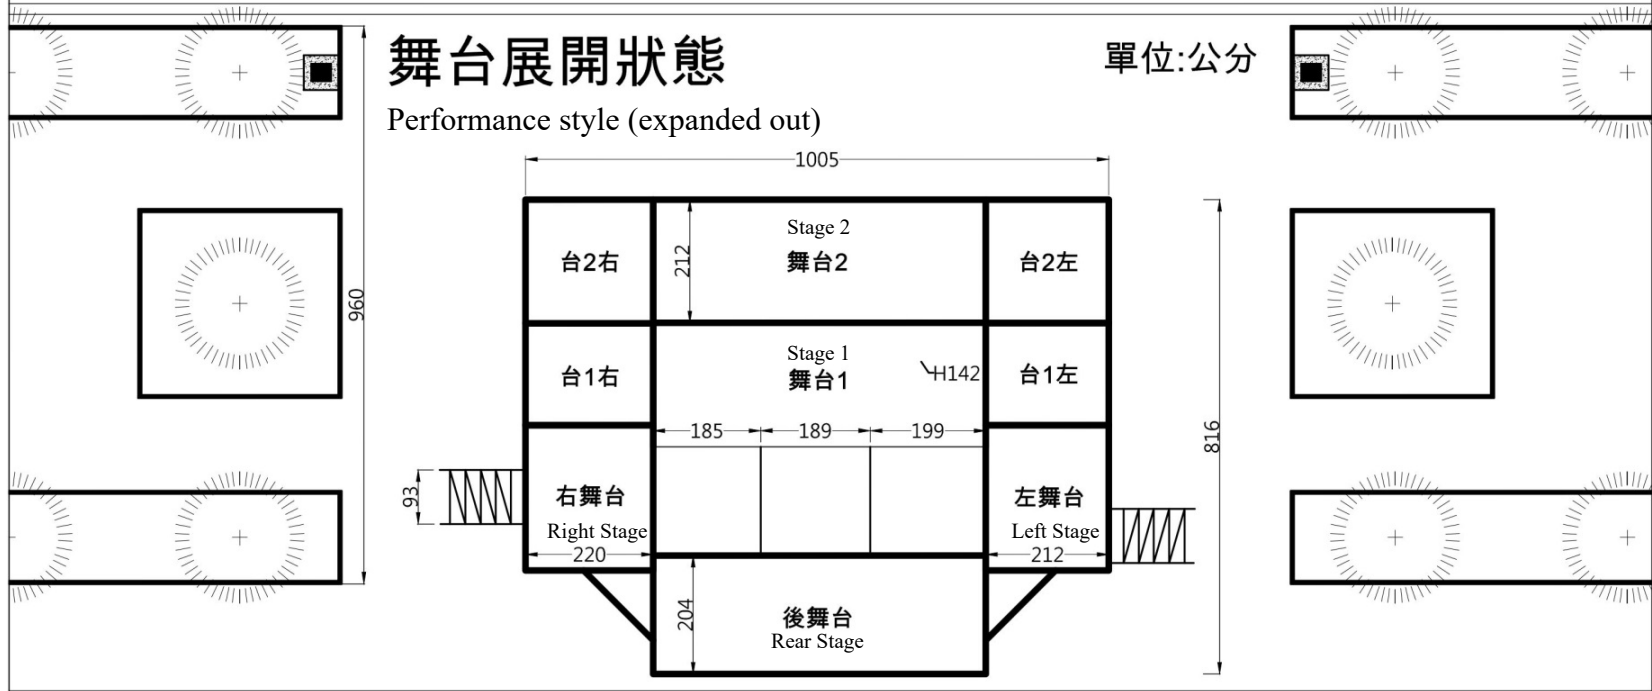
舞台展開狀態

單位:公分

Performance style (expanded out)

1005

960

台2右

212

Stage 2
舞台2

台2左

台1右

Stage 1
舞台1

H142

台1左

185

189

199

816

93

右舞台
Right Stage

220

左舞台
Left Stage

212

204

後舞台
Rear Stage